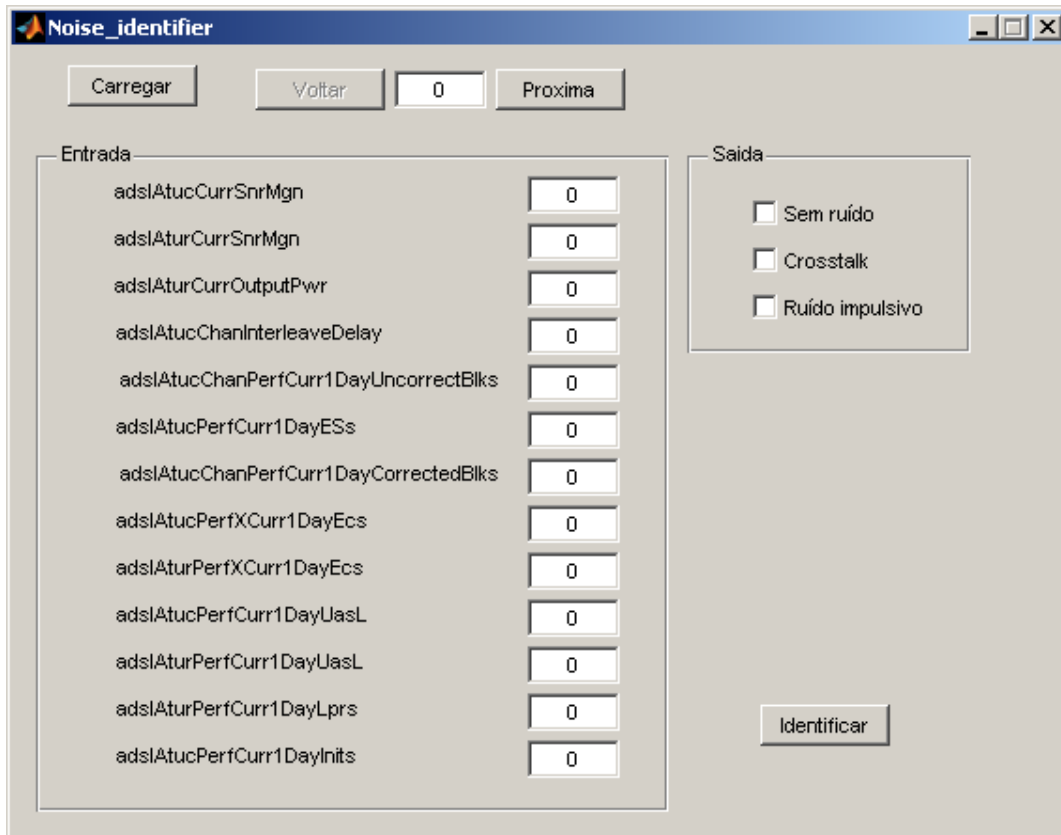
Noise_identifier

Carregar

Voltar

0

Proxima

Entrada

adslAtucCurrSnrMgn 0

adslAturCurrSnrMgn 0

adslAturCurrOutputPwr 0

adslAtucChanInterleaveDelay 0

adslAtucChanPerfCurr1DayUncorrectBlks 0

adslAtucPerfCurr1DayESs 0

adslAtucChanPerfCurr1DayCorrectedBlks 0

adslAtucPerfXCurr1DayEcs 0

adslAturPerfXCurr1DayEcs 0

adslAtucPerfCurr1DayUasL 0

adslAturPerfCurr1DayUasL 0

adslAturPerfCurr1DayLprs 0

adslAtucPerfCurr1DayInits 0

Saida

Sem ruído

Crosstalk

Ruído impulsivo

Identificar